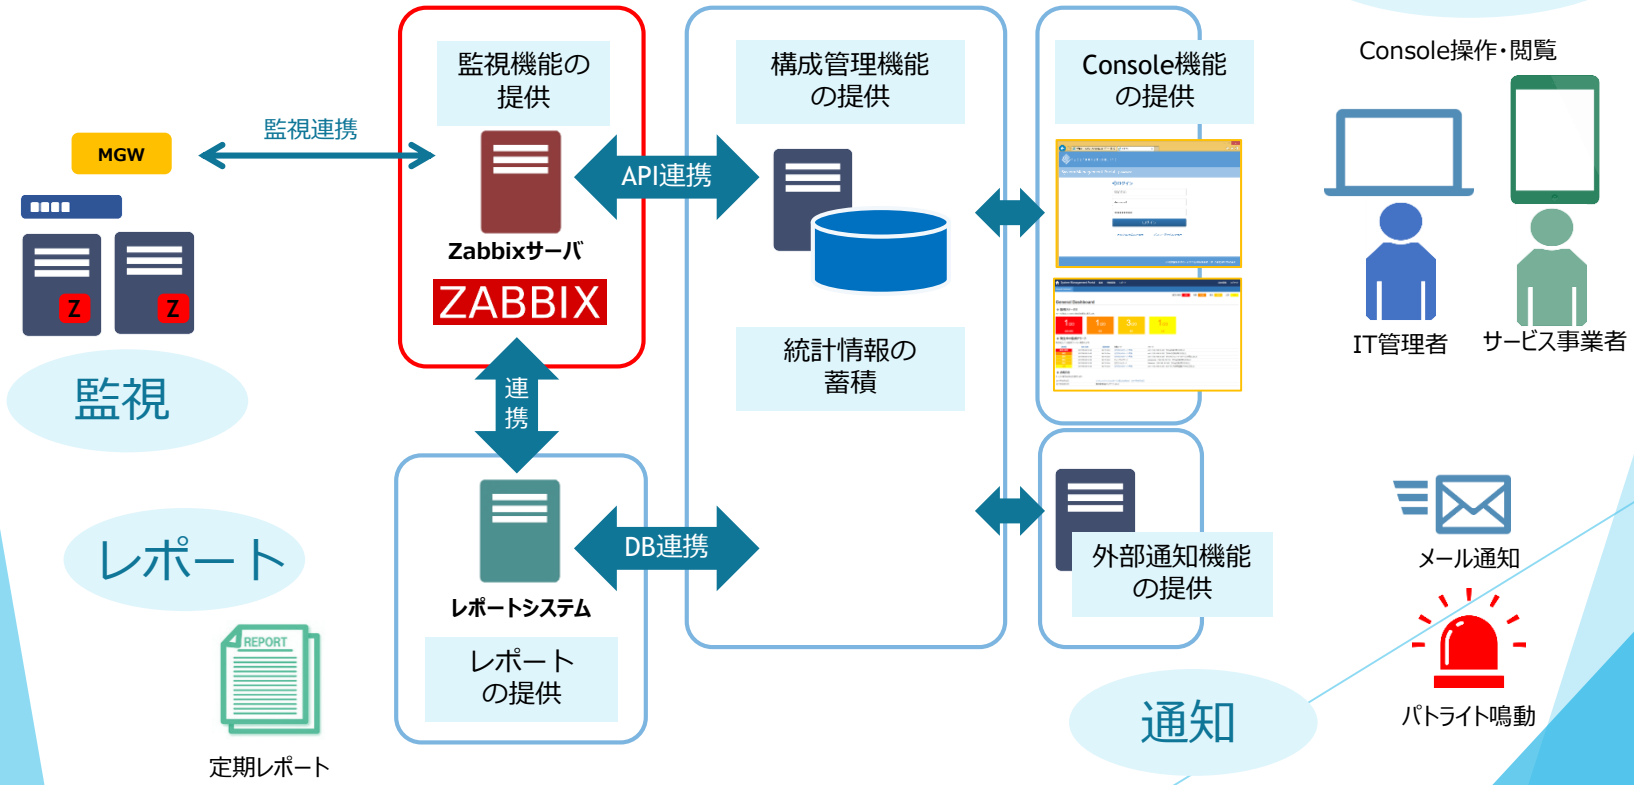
MGW

Z

Z

監視

監視連携

監視機能の提供

Zabbixサーバ

ZABBIX

API連携

連携

構成管理機能の提供

統計情報の蓄積

Console機能の提供

Console操作・閲覧

IT管理者

サービス事業者

レポートシステム

DB連携

レポートの提供

レポート

REPORT

定期レポート

外部通知機能の提供

メール通知

パトライト鳴動

通知